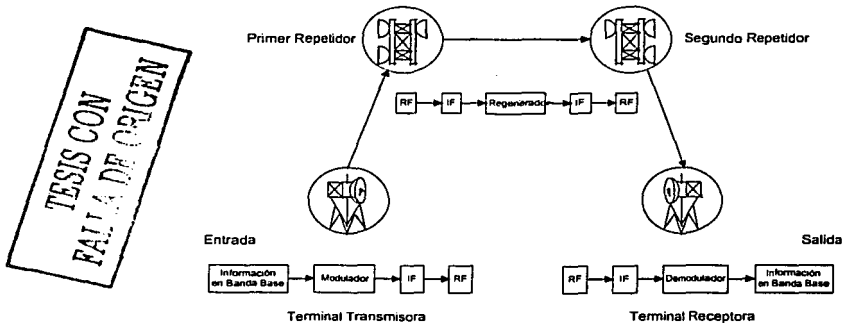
TESIS CON
FALLA DE ORIGEN

Primer Repetidor

Segundo Repetidor

RF
IF
Regenerador
IF
RF

Entrada

Salida

Información en Banda Base
Modulador
IF
RF

RF
IF
Demodulador
Información en Banda Base

Terminal Transmisora

Terminal Receptora